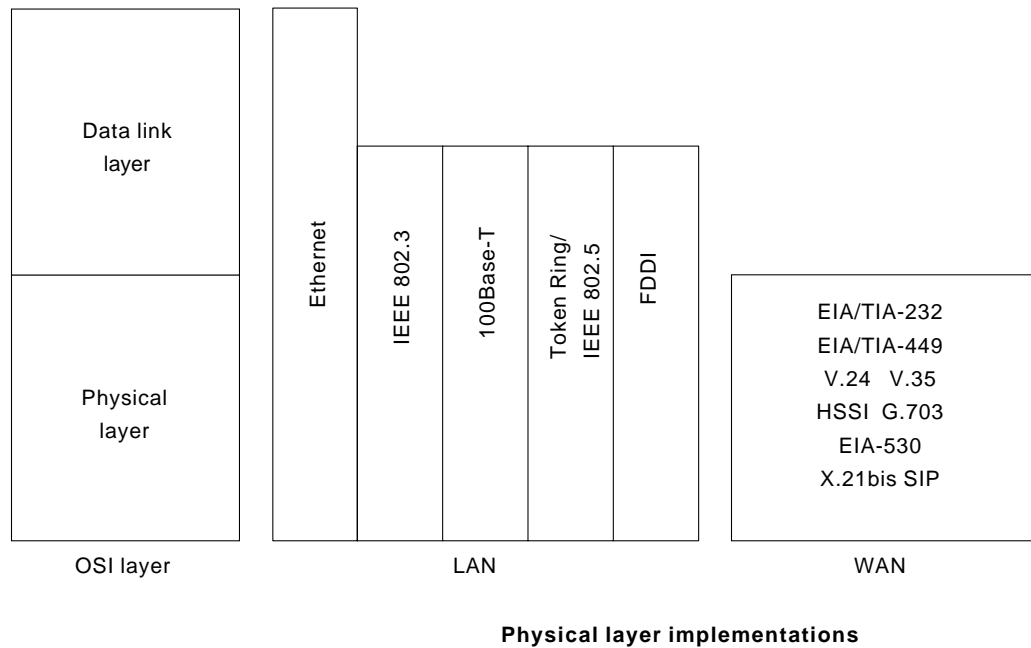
Data link layer

Physical layer

OSI layer

Ethernet

IEEE 802.3

100Base-T

Token Ring/ IEEE 802.5

FDDI

LAN

EIA/TIA-232
EIA/TIA-449
V.24 V.35
HSSI G.703
EIA-530
X.21bis SIP

WAN

**Physical layer implementations**